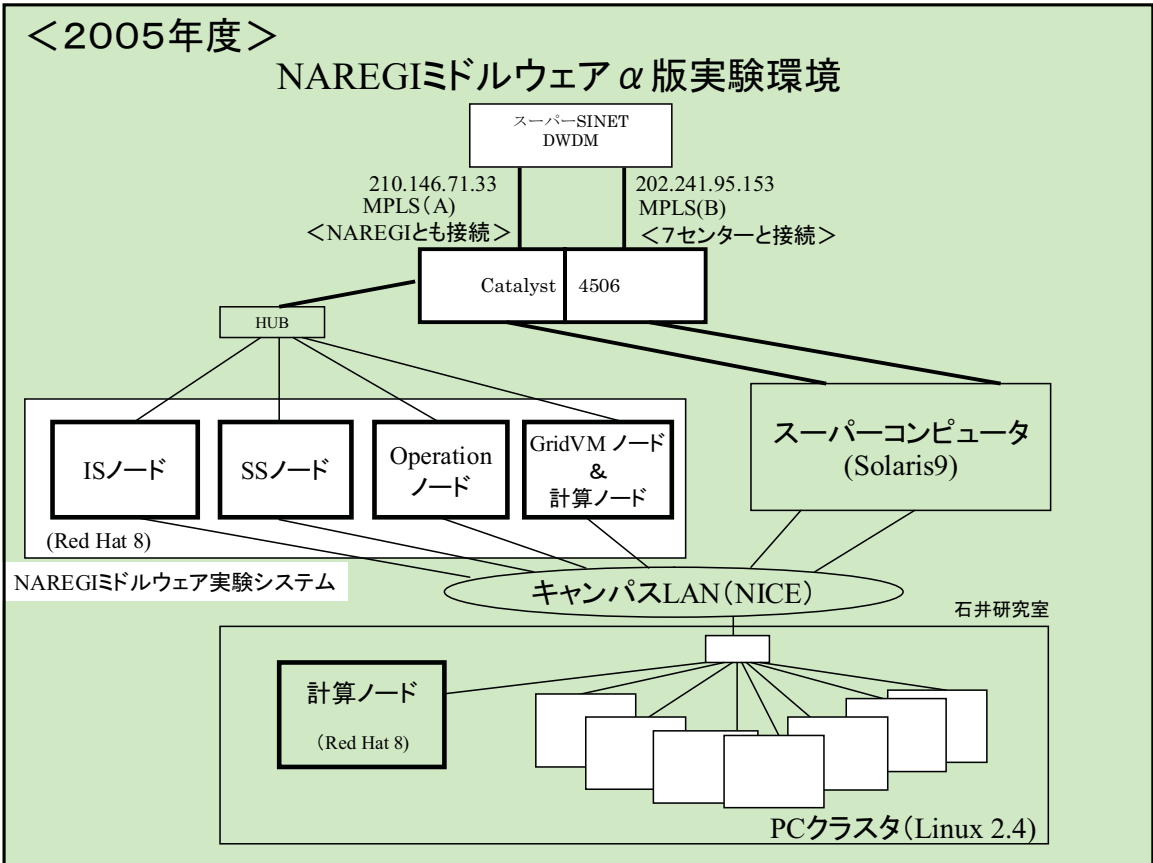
＜2005年度＞

NAREGIミドルウェアα版実験環境

スーパーSINET
DWDM

210.146.71.33
MPLS（A）
＜NAREGIとも接続＞

202.241.95.153
MPLS(B)
＜7センターと接続＞

Catalyst 4506

HUB

ISノード

SSノード

Operation ノード

GridVM ノード & 計算ノード

(Red Hat 8)

NAREGIミドルウェア実験システム

スーパーコンピュータ (Solaris9)

キャンパスLAN（NICE）

石井研究室

計算ノード

（Red Hat 8）

PCクラスタ（Linux 2.4）